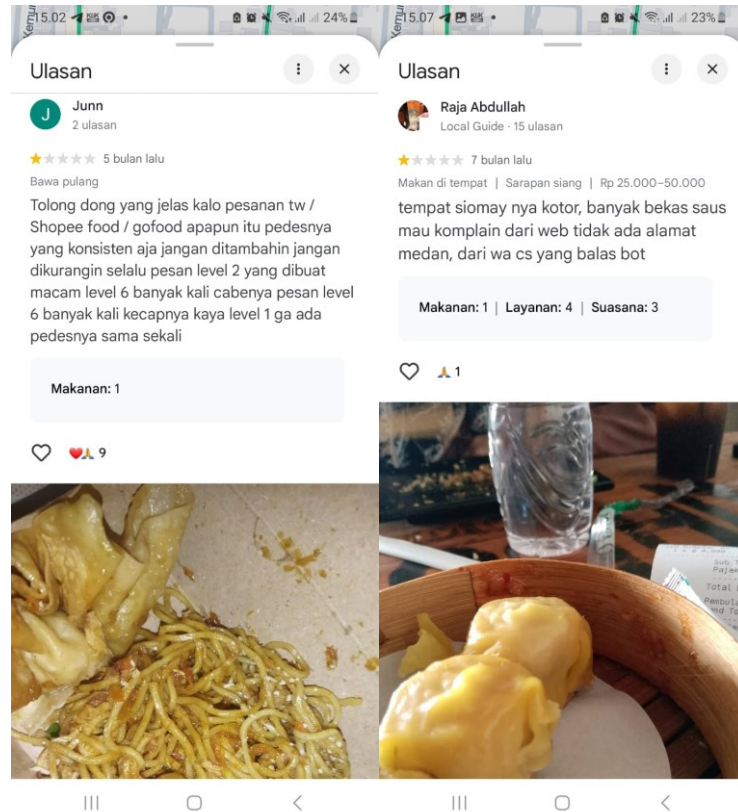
15.02 24%

Ulasan

J Junn
2 ulasan

5 bulan lalu

Bawa pulang

Tolong dong yang jelas kalo pesanan tw / Shopee food / gofood apapun itu pedesnya yang konsisten aja jangan ditambahin jangan dikurangin selalu pesan level 2 yang dibuat macam level 6 banyak kali cabenya pesan level 6 banyak kali kecapnya kaya level 1 ga ada pedesnya sama sekali

Makanan: 1

9

15.07 23%

Ulasan

Raja Abdullah
Local Guide · 15 ulasan

7 bulan lalu

Makan di tempat | Sarapan siang | Rp 25.000–50.000

tempat siomay nya kotor, banyak bekas saus mau komplain dari web tidak ada alamat medan, dari wa cs yang balas bot

Makanan: 1 | Layanan: 4 | Suasana: 3

1